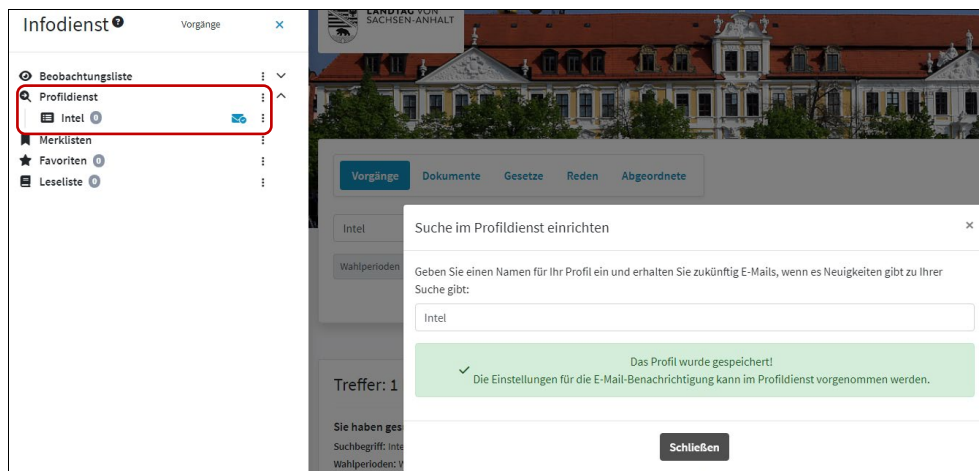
Infodienst
Vorgänge
×

Beobachtungsliste
Profildienst
Intel 0
Merklisten
Favoriten 0
Leseliste 0

LANDTAG VON SACHSEN-ANHALT

Vorgänge Dokumente Gesetze Reden Abgeordnete

Intel
Wahlperioden

Treffer: 1

Sie haben ges
Suchbegriff: Inte
Wahlperioden: W

Suche im Profildienst einrichten
×

Geben Sie einen Namen für Ihr Profil ein und erhalten Sie zukünftig E-Mails, wenn es Neuigkeiten gibt zu Ihrer Suche gibt:

Intel

Das Profil wurde gespeichert!
Die Einstellungen für die E-Mail-Benachrichtigung kann im Profildienst vorgenommen werden.

Schließen